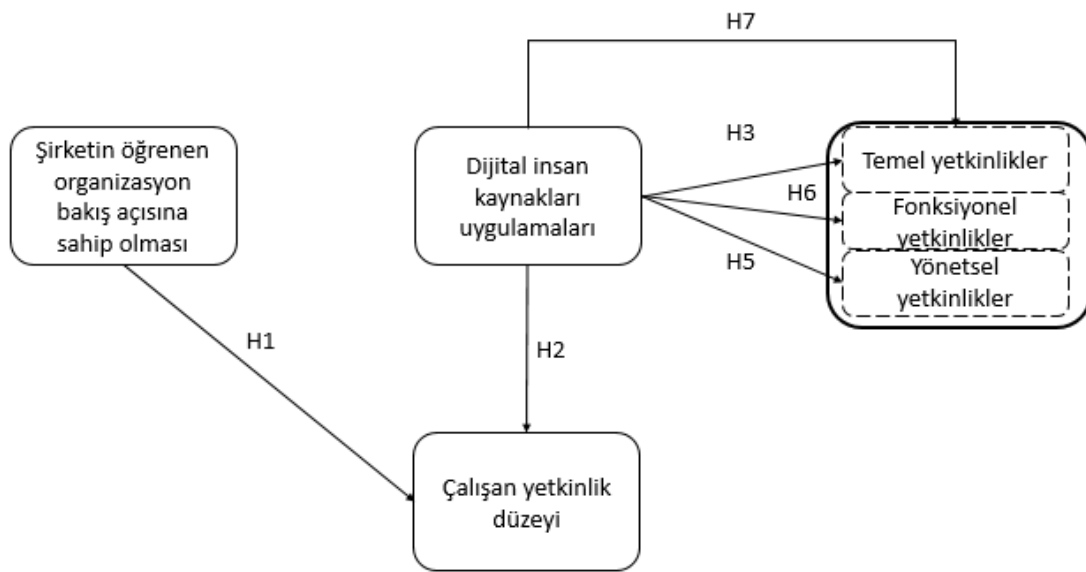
H7

Şirketin öğrenen organizasyon bakış açısına sahip olması

Dijital insan kaynakları uygulamaları

H3

Temel yetkinlikler

H6

Fonksiyonel yetkinlikler

H5

Yönetsel yetkinlikler

H1

H2

Çalışan yetkinlik düzeyi